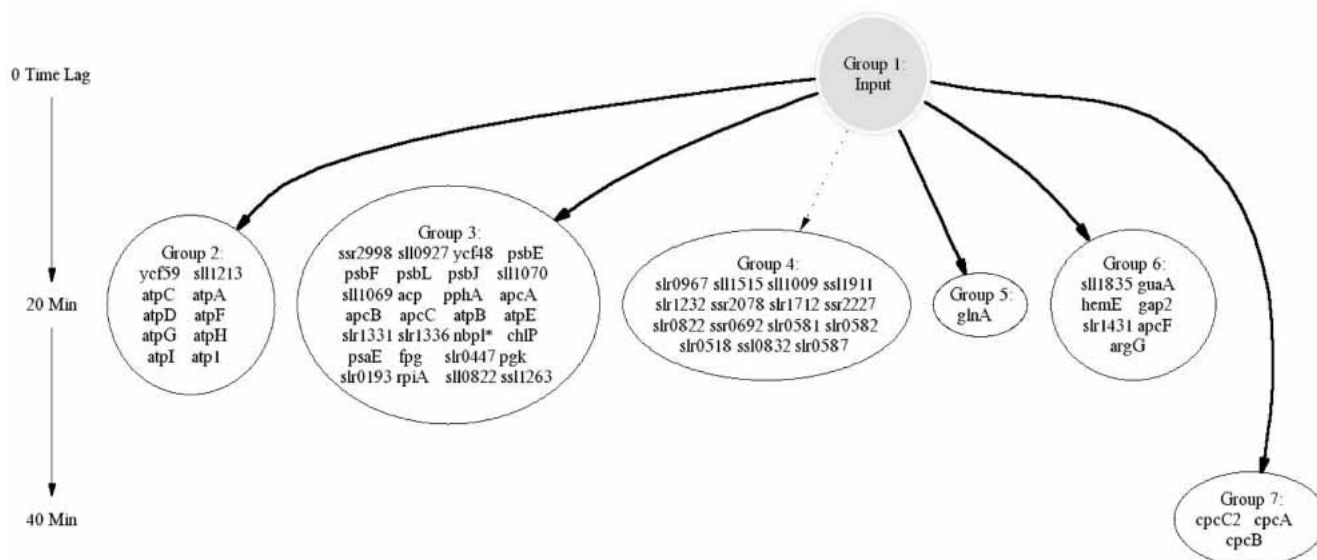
0 Time Lag

20 Min

40 Min

Group 1:
Input

Group 2:
ycf59 sll1213
atpC atpA
atpD atpF
atpG atpH
atpI atp1

Group 3:
ssr2998 sll0927 ycf48 psbE
psbF psbL psbJ sll1070
sll1069 acp pphA apcA
apcB apcC atpB atpE
slr1331 slr1336 nbpl* chlP
psaE fpg slr0447 pgk
slr0193 rpiA sll0822 ssl1263

Group 4:
slr0967 sll1515 sll1009 ssl1911
slr1232 ssr2078 slr1712 ssr2227
slr0822 ssr0692 slr0581 slr0582
slr0518 ssl0832 slr0587

Group 5:
glnA

Group 6:
sll1835 guaA
hemE gap2
slr1431 apcF
argG

Group 7:
cpcC2 cpcA
cpcB